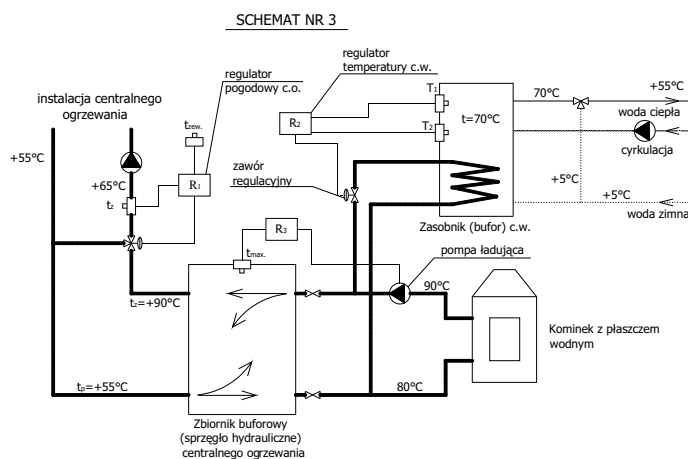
SCHEMAT NR 3

regulator temperatury c.w.

regulator pogodowy c.o.

instalacja centralnego ogrzewania

$t_{zew.}$

$R_2$

$T_1$

$T_2$

$t=70°C$

70°C

+55°C

woda ciepła

cyrkulacja

+55°C

+65°C

$t_z$

$R_1$

zawór regulacyjny

+5°C

+5°C

woda zimna

Zasobnik (bufor) c.w.

$R_3$

$t_{max.}$

pompa ładująca

$t_z=+90°C$

90°C

Kominek z płaszczem wodnym

$t_p=+55°C$

80°C

Zbiornik buforowy (sprzęgło hydrauliczne) centralnego ogrzewania